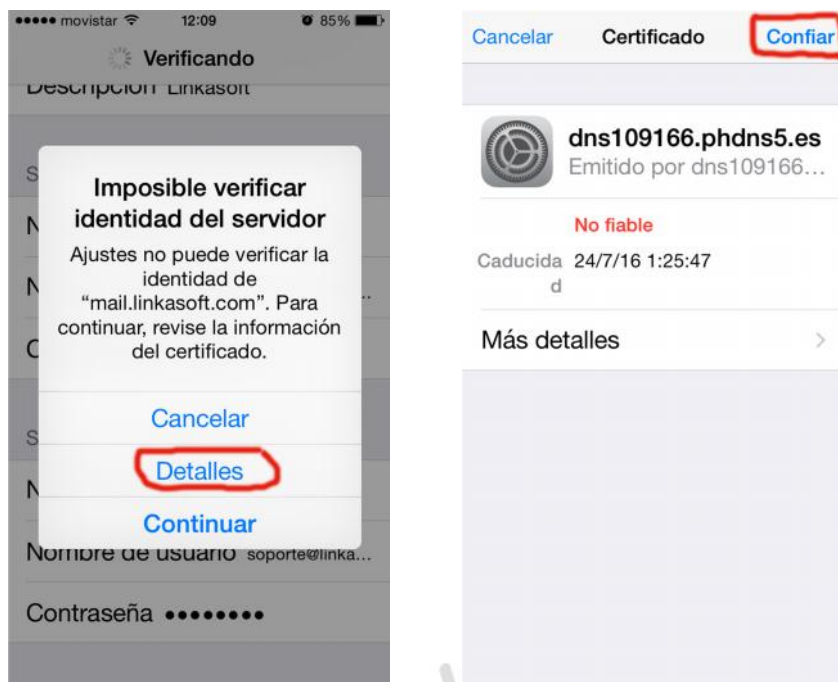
••••• movistar 12:09 85%

Verificando

Descripción Linkasoft

Imposible verificar identidad del servidor

Ajustes no puede verificar la identidad de "mail.linkasoft.com". Para continuar, revise la información del certificado.

Cancelar

Detalles

Continuar

Nombre de usuario soporte@linka...

Contraseña ••••••••

Cancelar Certificado Confiar

dns109166.phdns5.es

Emitido por dns109166...

No fiable

Caducidad 24/7/16 1:25:47

Más detalles